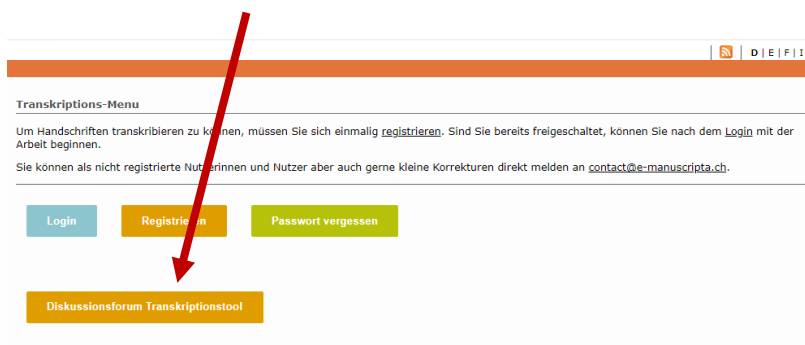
| D | E | F | I

Transkriptions-Menu

Um Handschriften transkribieren zu können, müssen Sie sich einmalig registrieren. Sind Sie bereits freigeschaltet, können Sie nach dem Login mit der Arbeit beginnen.

Sie können als nicht registrierte Nutzerinnen und Nutzer aber auch gerne kleine Korrekturen direkt melden an contact@e-manuscripta.ch.

Login

Registrieren

Passwort vergessen

Diskussionsforum Transkriptionstool